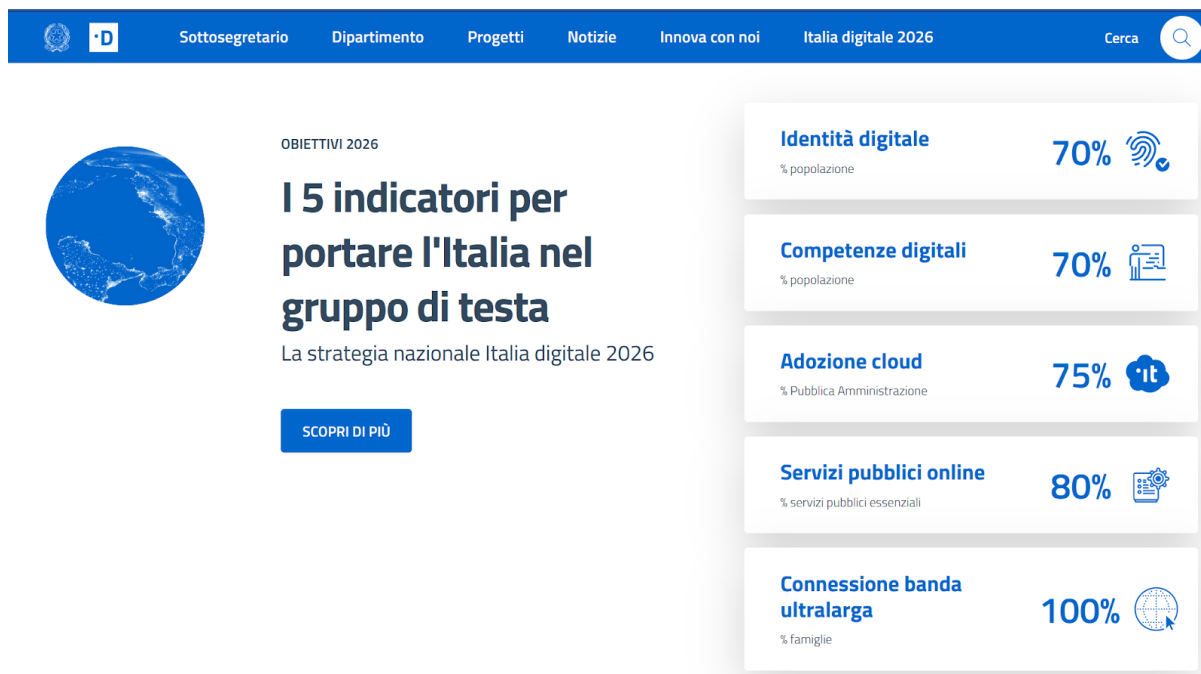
·D Sottosegretario Dipartimento Progetti Notizie Innova con noi Italia digitale 2026 Cerca

OBIETTIVI 2026

I 5 indicatori per portare l'Italia nel gruppo di testa

La strategia nazionale Italia digitale 2026

SCOPRI DI PIÙ

Identità digitale
% popolazione
70%

Competenze digitali
% popolazione
70%

Adozione cloud
% Pubblica Amministrazione
75%
·it

Servizi pubblici online
% servizi pubblici essenziali
80%

Connessione banda ultralarga
% famiglie
100%